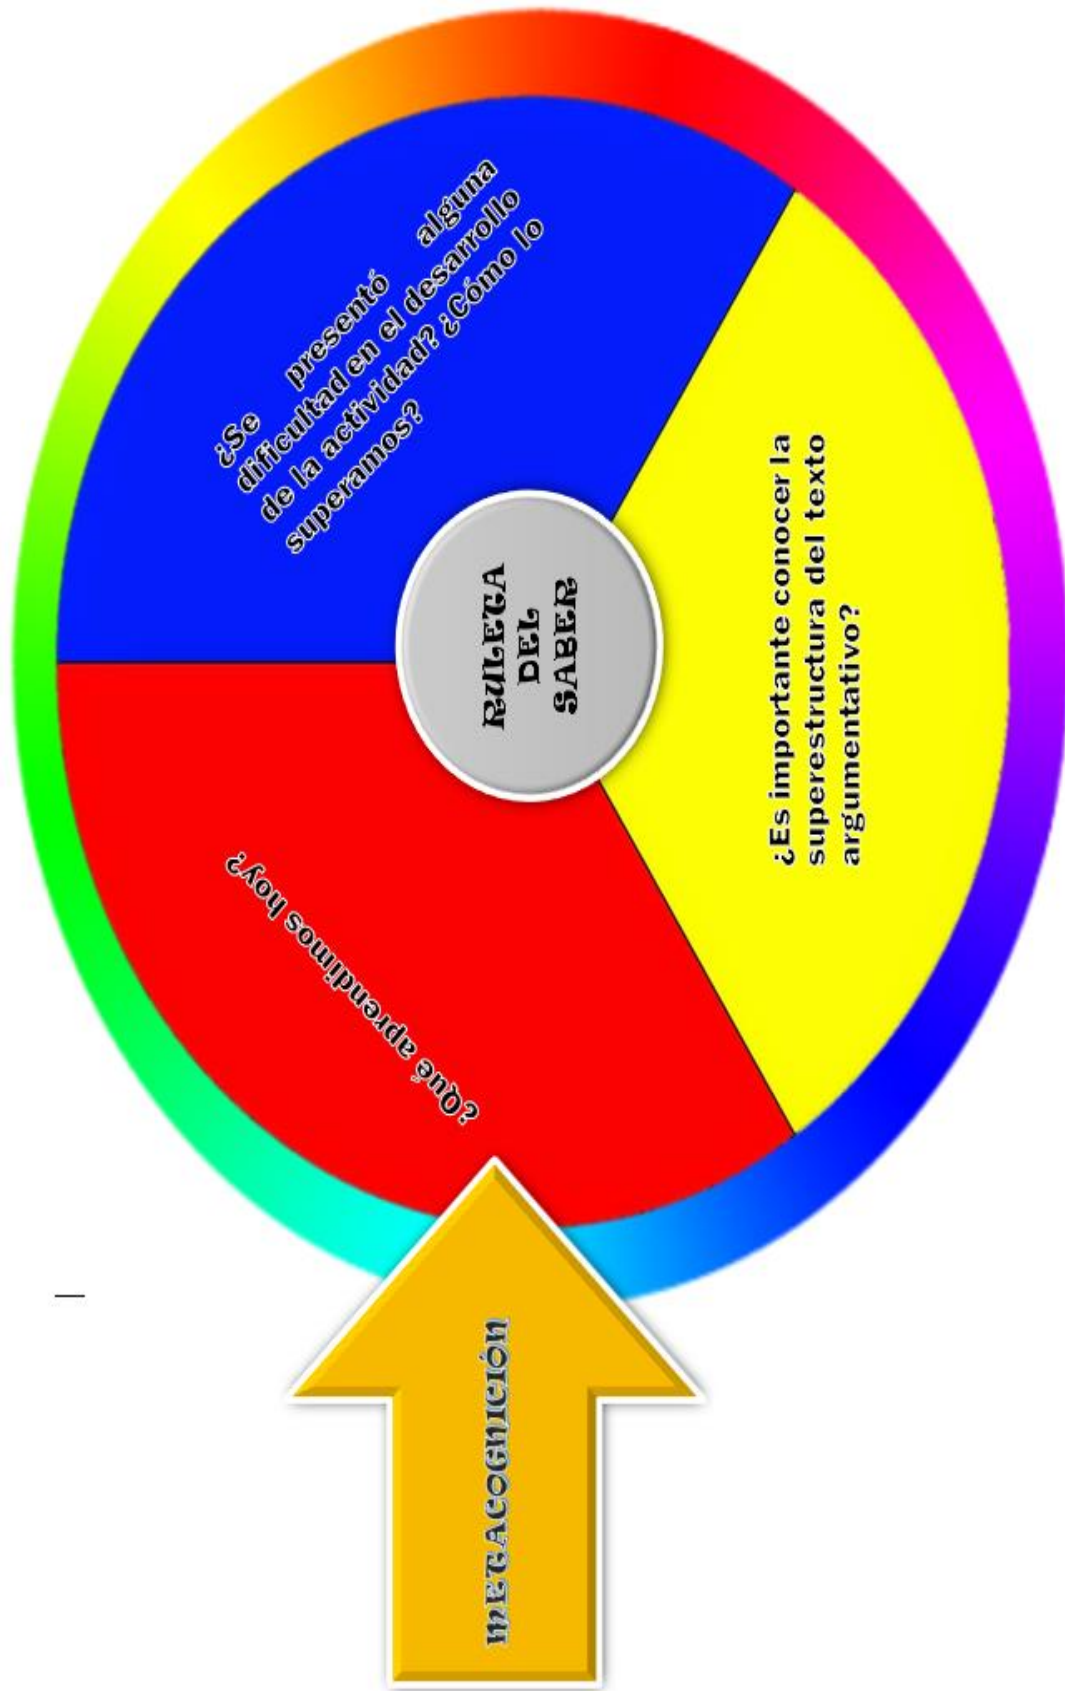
RULETA DEL SABER

¿Se presentó alguna dificultad en el desarrollo de la actividad? ¿Cómo lo superamos?

¿Es importante conocer la superestructura del texto argumentativo?

¿Qué aprendimos hoy?

METACOGNICIÓN